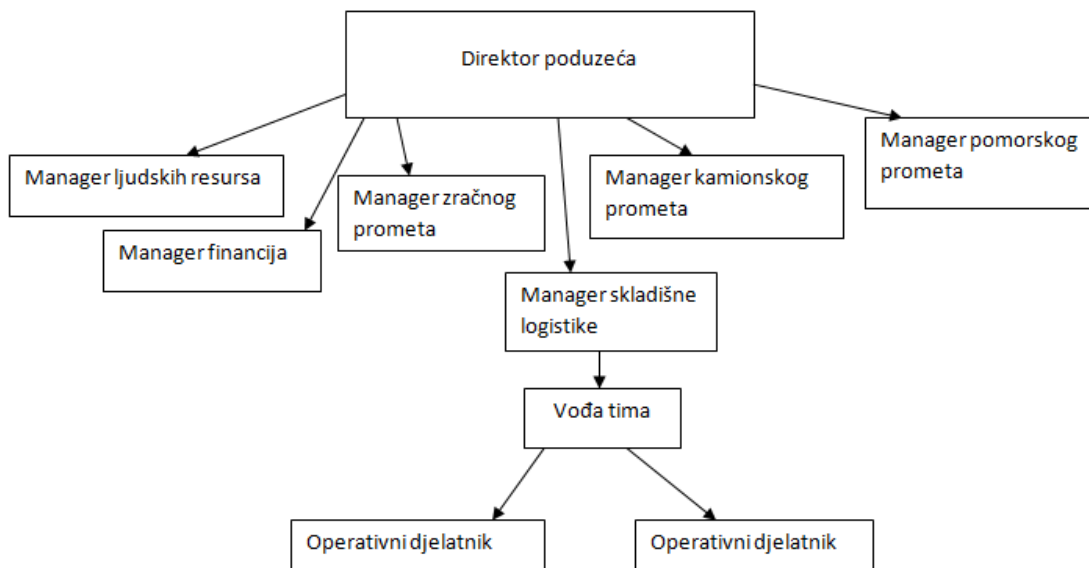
Direktor poduzeća

Manager ljudskih resursa

Manager financija

Manager zračnog prometa

Manager kamionskog prometa

Manager pomorskog prometa

Manager skladišne logistike

Vođa tima

Operativni djelatnik

Operativni djelatnik